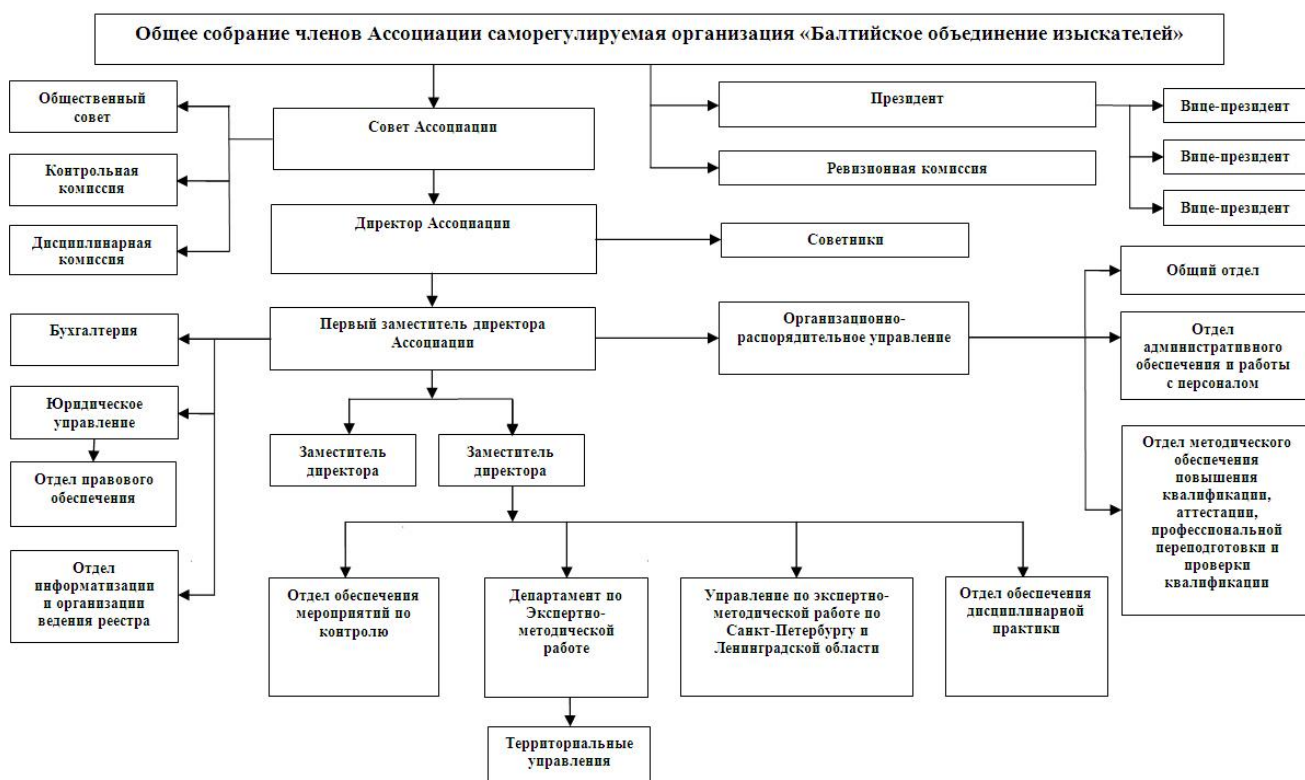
Общее собрание членов Ассоциации саморегулируемая организация «Балтийское объединение изыскателей»

Общественный совет

Контрольная комиссия

Дисциплинарная комиссия

Совет Ассоциации

Президент

Ревизионная комиссия

Вице-президент

Вице-президент

Вице-президент

Директор Ассоциации

Советники

Общий отдел

Бухгалтерия

Первый заместитель директора Ассоциации

Организационно-распорядительное управление

Отдел административного обеспечения и работы с персоналом

Юридическое управление

Отдел правового обеспечения

Заместитель директора

Заместитель директора

Отдел методического обеспечения повышения квалификации, аттестации, профессиональной переподготовки и проверки квалификации

Отдел информатизации и организации ведения реестра

Отдел обеспечения мероприятий по контролю

Департамент по Экспертно-методической работе

Управление по экспертно-методической работе по Санкт-Петербургу и Ленинградской области

Отдел обеспечения дисциплинарной практики

Территориальные управления